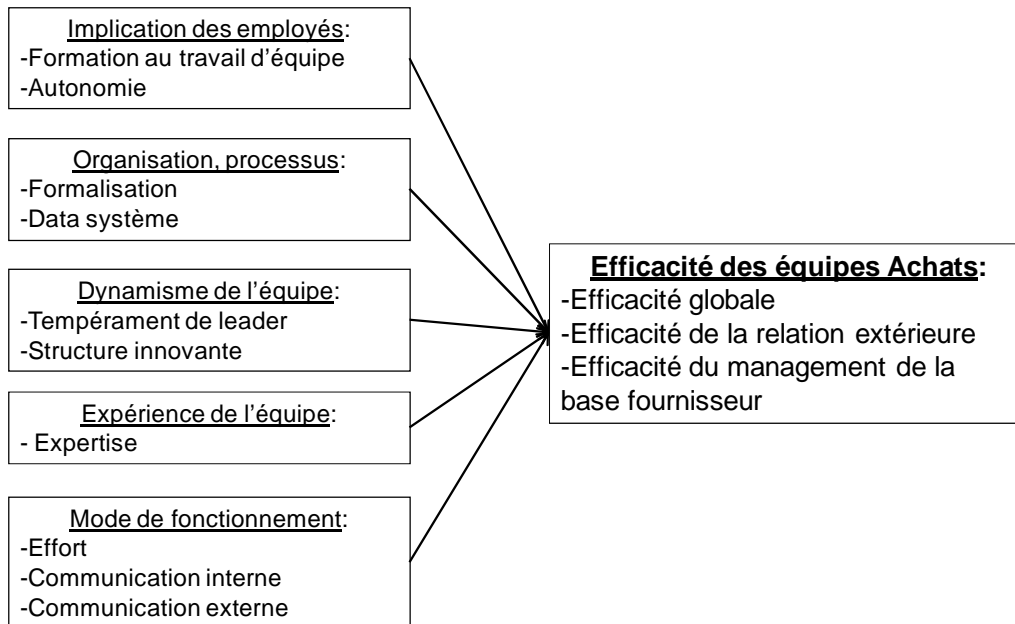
Implication des employés:
-Formation au travail d'équipe
-Autonomie

Organisation, processus:
-Formalisation
-Data système

Dynamisme de l'équipe:
-Tempérament de leader
-Structure innovante

Expérience de l'équipe:
- Expertise

Mode de fonctionnement:
-Effort
-Communication interne
-Communication externe

Efficacité des équipes Achats:
-Efficacité globale
-Efficacité de la relation extérieure
-Efficacité du management de la base fournisseur